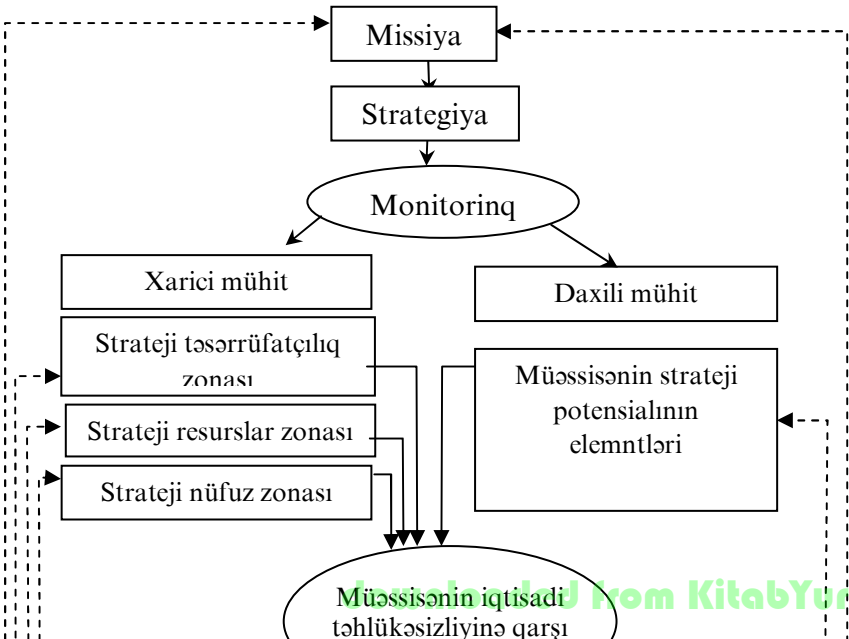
Missiya

Strategiya

Monitorinq

Xarici mühit

Daxili mühit

Strateji təsərrüfatçılıq zonası

Müəssisənin strateji potensialının elemntləri

Strateji resurslar zonası

Strateji nüfuz zonası

Müəssisənin iqtisadi təhlükəsizliyinə qarşı

Downloaded from KitabYur